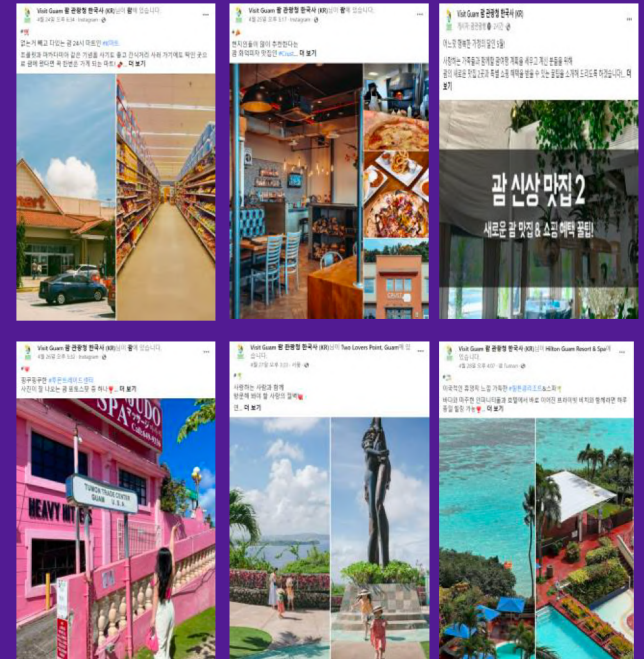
Visit Guam 괌 관광청 한국사 (KR)님이 괌에 있습니다.
4월 24일 오후 6:34 · Instagram
갑자기 배고 다닌는 괌 24시 마트인 #페이
한결같은 캐리마마 같은 가성비 좋고 간식거리 사러 가기에도 딱인 굿으로 광역 편디엔 꼭 한번은 가게 되는 마트 ... 더 보기

Visit Guam 괌 관광청 한국사 (KR)님이 괌에 있습니다.
4월 22일 오후 5:17 · Instagram
현지인들이 맛을 이 추천한다는
괌 파이야자 맛집인 #Crust... 더 보기
CRUST

Visit Guam 괌 관광청 한국사 (KR)
게시자 괌관광청 · 2시간
여느 맛 행복한 가정의 달인 5월
사랑하는 가족들과 함께할 괌여행 계획을 세우고 계신 분들을 위해
괌의 새로운 맛집 2곳과 특별 쇼핑 혜택을 받을 수 있는 꿀팁을 소개해 드리도록 하겠습니다... 더 보기
괌 신상 맛집 2
새로운 괌 맛집 & 쇼핑 혜택 꿀팁!

Visit Guam 괌 관광청 한국사 (KR)님이 괌에 있습니다.
4월 26일 오후 5:02 · Instagram
핑쿠핑쿠한 #투몬타운센터
사진이 잘 나오는 괌 포토스팟 중 하나 ... 더 보기
SPA
TUMON TRADE CENTER GUAM U.S.A
HEAVY MET

Visit Guam 괌 관광청 한국사 (KR)님이 Two Lovers Point, Guam에 있습니다.
4월 27일 오후 3:23 · 서울
사랑하는 사람과 함께
방문해 봐야 할 사랑의 절벽
...더 보기

Visit Guam 괌 관광청 한국사 (KR)님이 Hilton Guam Resort & Spa에 있습니다.
4월 28일 오후 4:57 · 효 Sakura
아름다운 휴양지 느낌 가득한 #힐튼괌리조트&스파
바다와 야우한 인피니티풀과 포함해서 바로 이어진 프라이빗 비치만 평에서 여유로운 힐링 가능... 더 보기